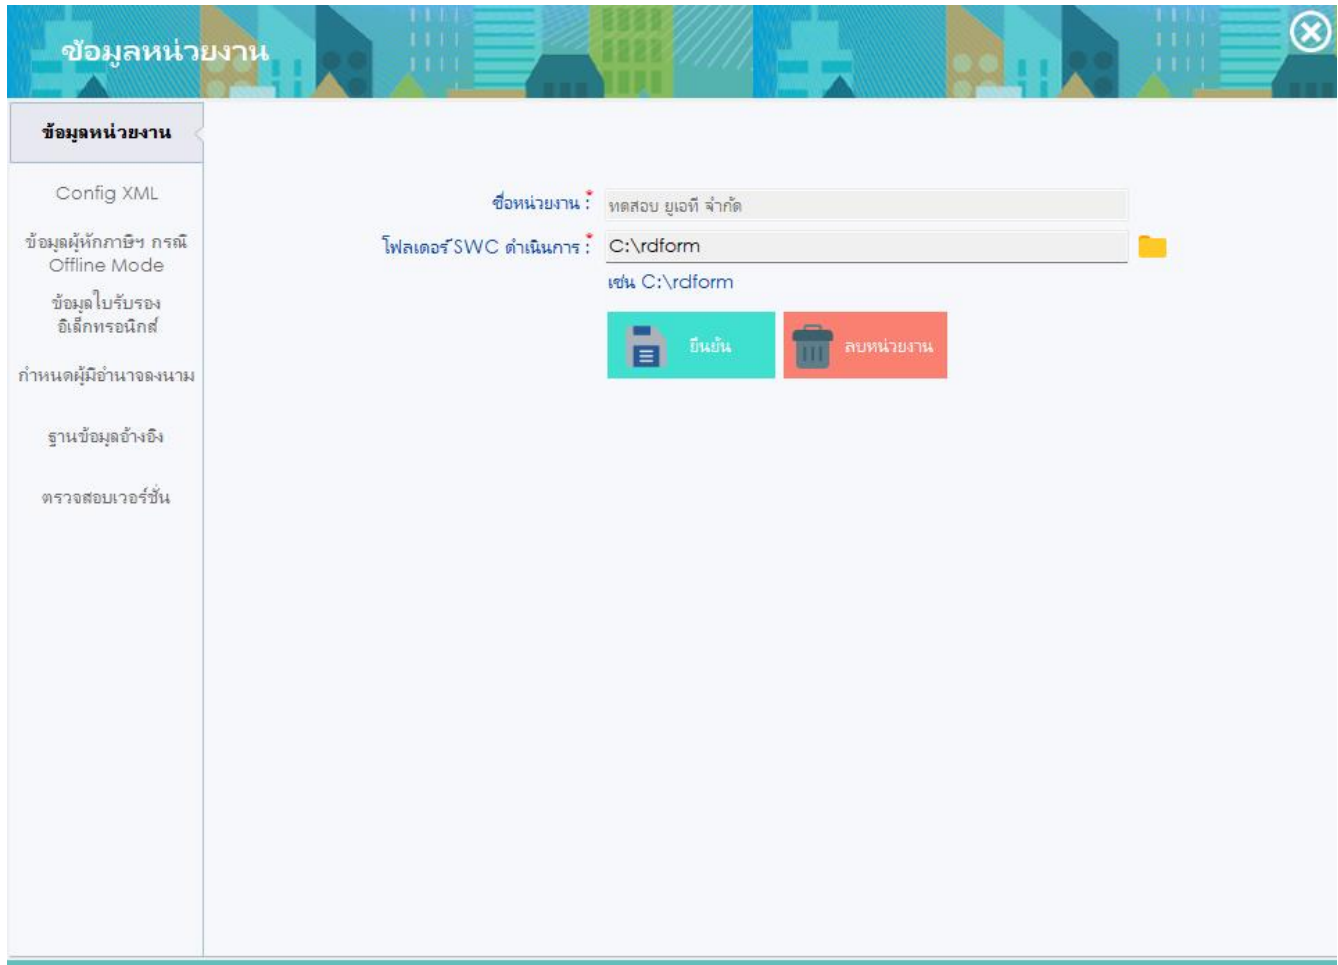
ข้อมูลหน่วยงาน

ข้อมูลหน่วยงาน

Config XML

ข้อมูลผู้หักภาษีฯ กรณี Offline Mode

ข้อมูลใบรับรองอิเล็กทรอนิกส์

กำหนดผู้มีอำนาจลงนาม

ฐานข้อมูลอ้างอิง

ตรวจสอบเวอร์ชั่น

ชื่อหน่วยงาน : * ทดสอบ ยูเอที จำกัด

โฟลเดอร์SWC ดำเนินการ : * C:\rdform

เช่น C:\rdform

ยืนยัน

ลบหน่วยงาน